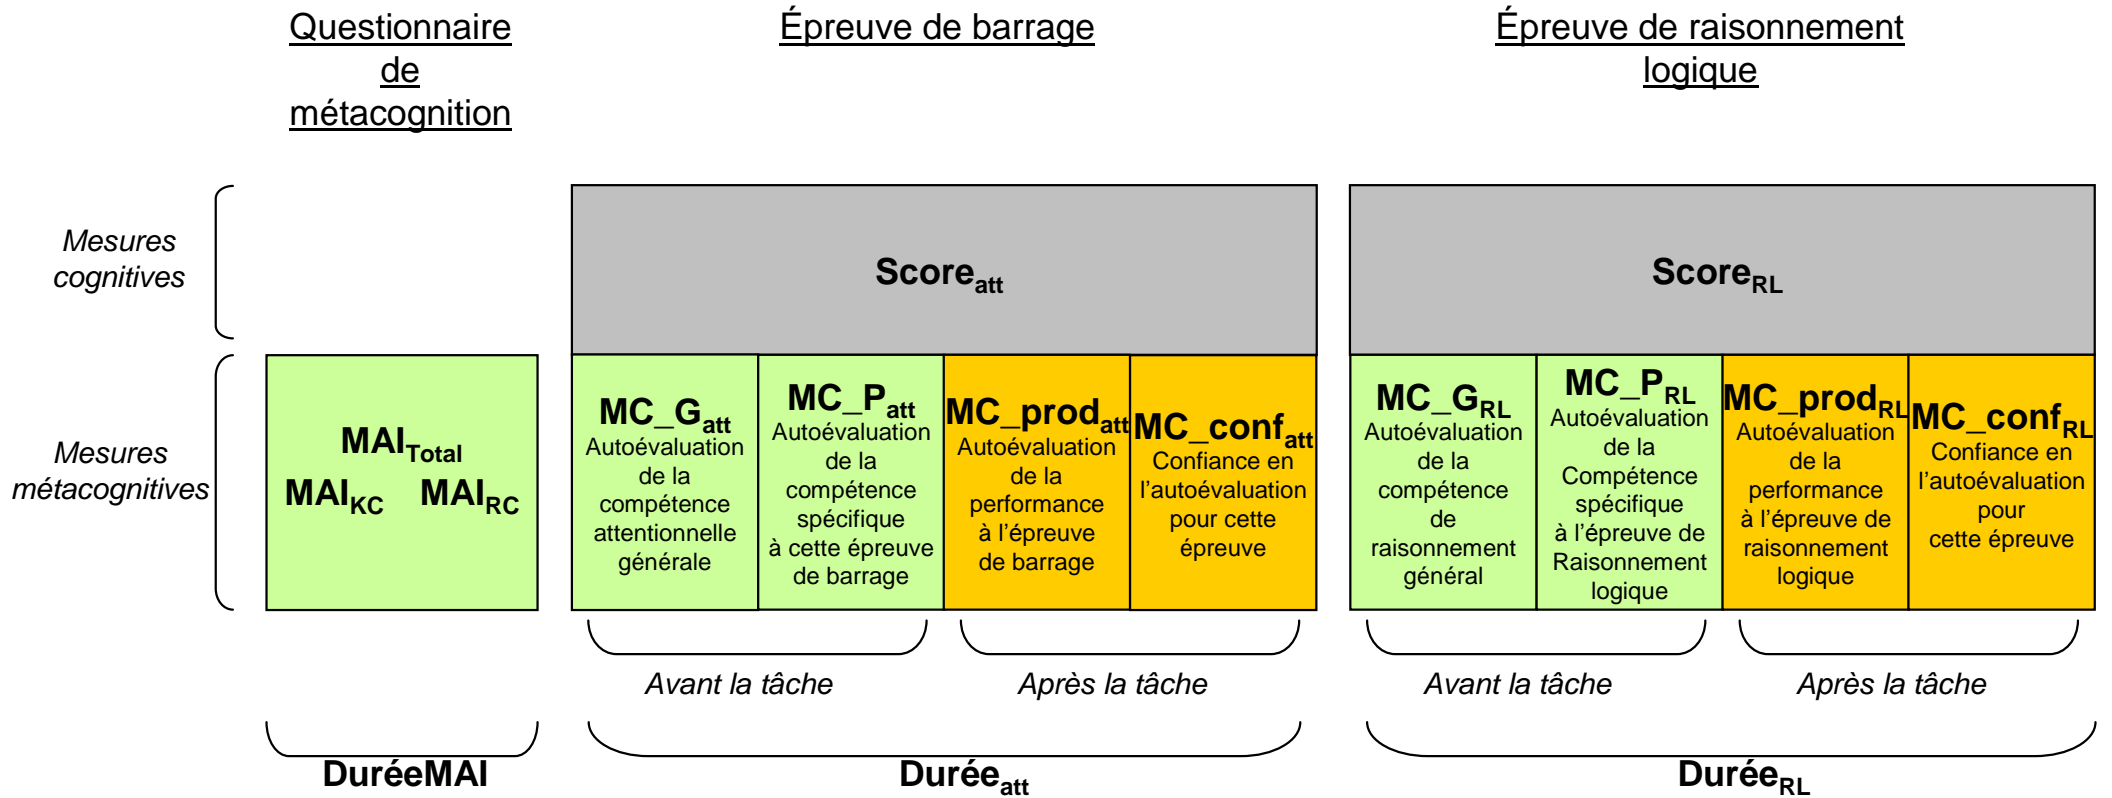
Questionnaire de métacognition

Épreuve de barrage

Épreuve de raisonnement logique

Mesures cognitives

Score$_{att}$

Score$_{RL}$

Mesures métacognitives

MAI$_{Total}$
MAI$_{KC}$ MAI$_{RC}$

MC_G$_{att}$
Autoévaluation de la compétence attentionnelle générale

MC_P$_{att}$
Autoévaluation de la compétence spécifique à cette épreuve de barrage

MC_prod$_{att}$
Autoévaluation de la performance à l'épreuve de barrage

MC_conf$_{att}$
Confiance en l'autoévaluation pour cette épreuve

MC_G$_{RL}$
Autoévaluation de la compétence de raisonnement général

MC_P$_{RL}$
Autoévaluation de la Compétence spécifique à l'épreuve de Raisonnement logique

MC_prod$_{RL}$
Autoévaluation de la performance à l'épreuve de raisonnement logique

MC_conf$_{RL}$
Confiance en l'autoévaluation pour cette épreuve

Avant la tâche

Après la tâche

Avant la tâche

Après la tâche

DuréeMAI

Durée$_{att}$

Durée$_{RL}$